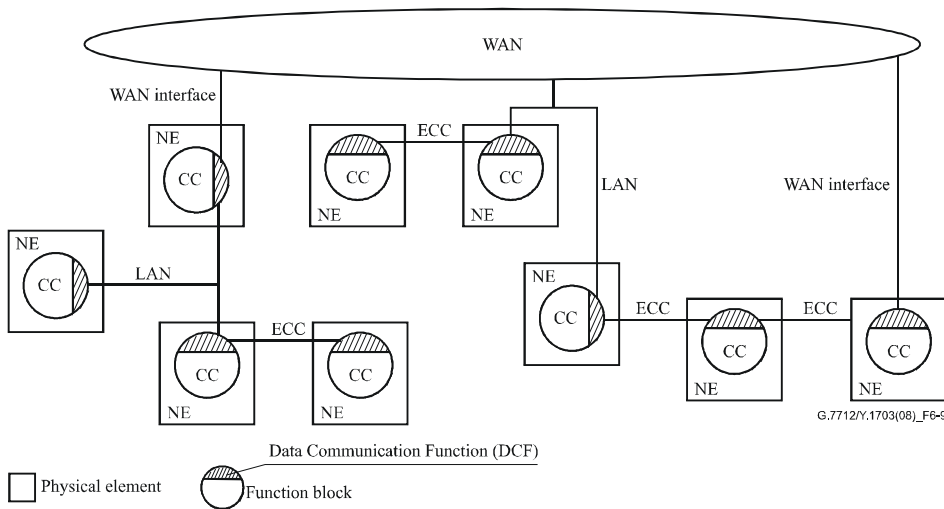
WAN

WAN interface

NE

CC

ECC

CC

NE

CC

NE

LAN

WAN interface

NE

CC

LAN

NE

CC

ECC

CC

NE

ECC

CC

NE

ECC

CC

NE

CC

NE

CC

NE

G.7712/Y.1703(08)_F6-9

Data Communication Function (DCF)

Physical element

Function block